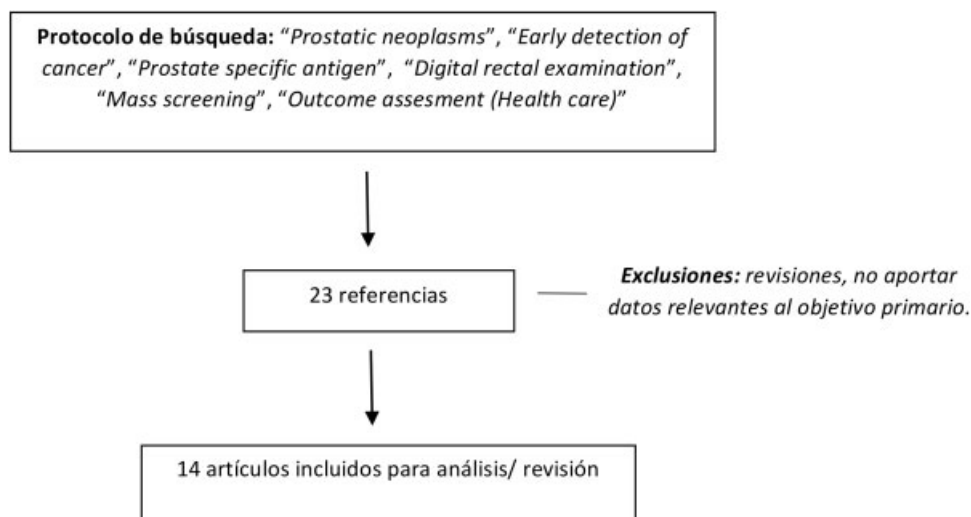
**Protocolo de búsqueda:** "*Prostatic neoplasms*", "*Early detection of cancer*", "*Prostate specific antigen*", "*Digital rectal examination*", "*Mass screening*", "*Outcome assesment (Health care)*"

23 referencias

***Exclusiones:*** *revisiones, no aportar datos relevantes al objetivo primario.*

14 artículos incluidos para análisis/ revisión